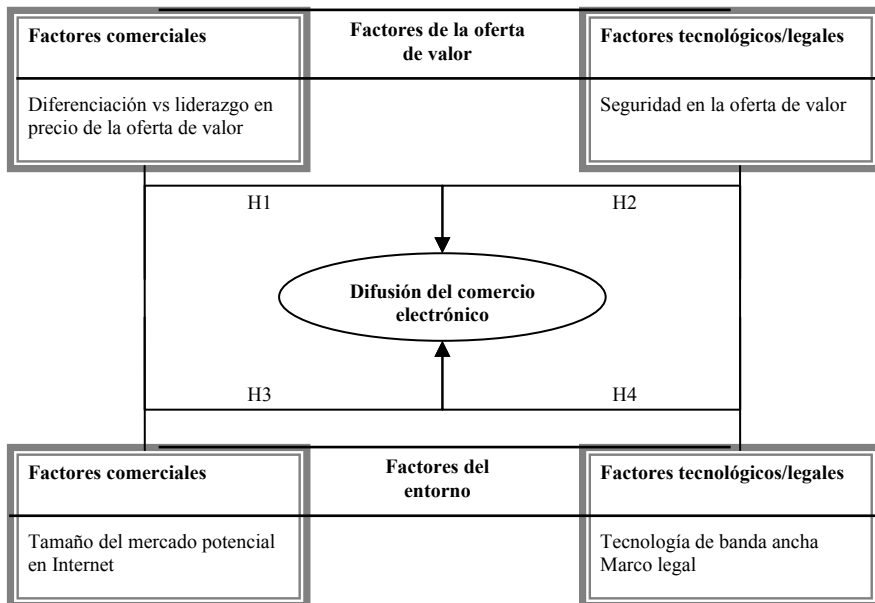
Factores comerciales

Diferenciación vs liderazgo en precio de la oferta de valor

Factores de la oferta de valor

Factores tecnológicos/legales

Seguridad en la oferta de valor

H1

H2

Difusión del comercio electrónico

H3

H4

Factores comerciales

Tamaño del mercado potencial en Internet

Factores del entorno

Factores tecnológicos/legales

Tecnología de banda ancha
Marco legal